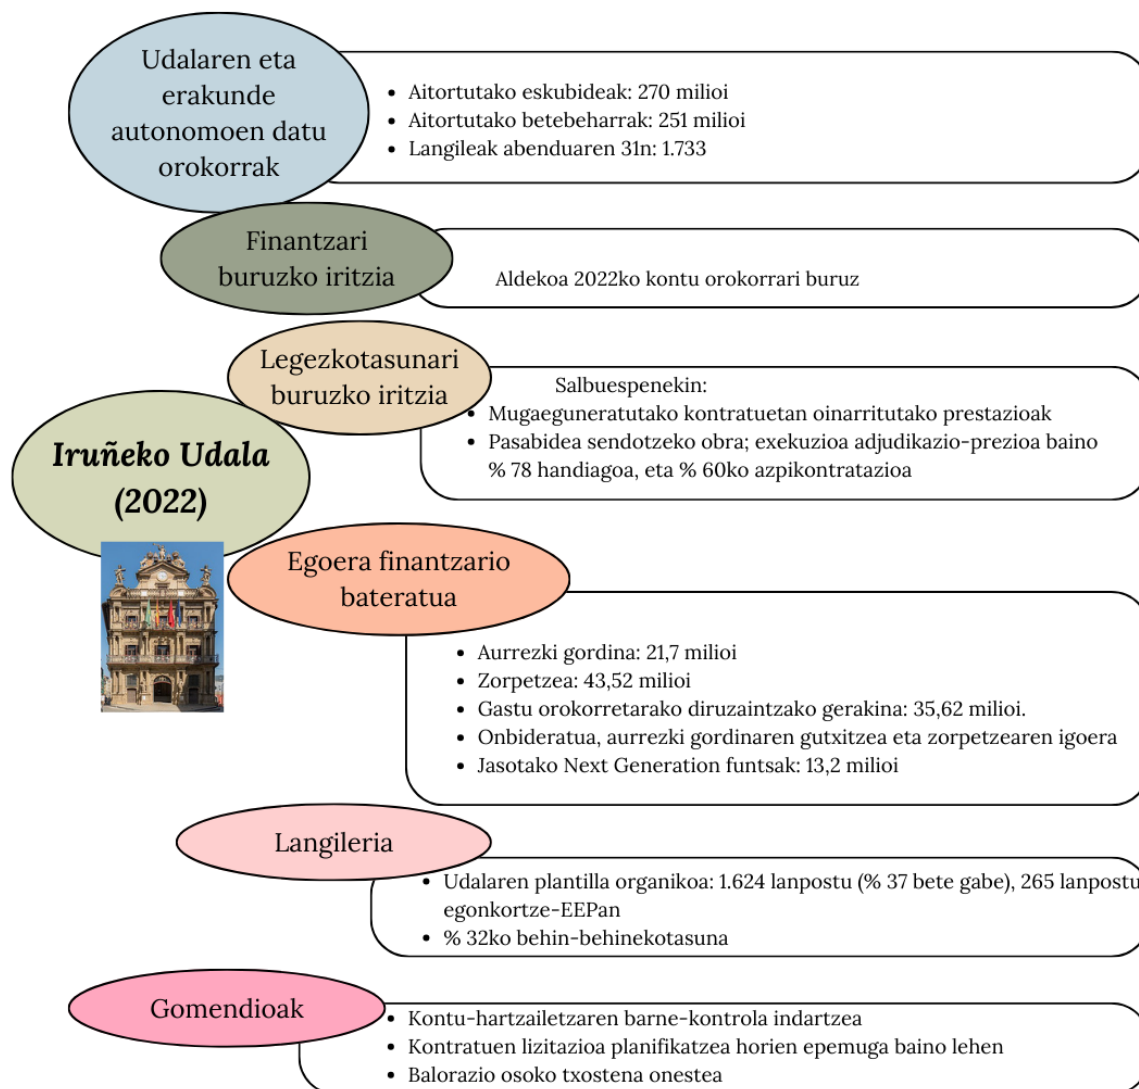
Udalaren eta erakunde autonomoen datu orokorrak

- Aitortutako eskubideak: 270 milioi
- Aitortutako betebeharrak: 251 milioi
- Langileak abenduaren 31n: 1.733

Finantzari buruzko iritzia

Aldekoa 2022ko kontu orokorrari buruz

Legezkotasunari buruzko iritzia

Salbuespenekin:
- Mugaeguneratutako kontratuetan oinarritutako prestazioak
- Pasabidea sendotzeko obra; exekuzioa adjudikazio-prezioa baino % 78 handiagoa, eta % 60ko azpikontratazioa

Iruñeko Udala (2022)

Egoera finantzario bateratua

- Aurrezki gordina: 21,7 milioi
- Zorpetzea: 43,52 milioi
- Gastu orokorretarako diruzaintzako gerakina: 35,62 milioi.
- Onbideratua, aurrezki gordinaren gutxitzea eta zorpetzearen igoera
- Jasotako Next Generation funtsak: 13,2 milioi

Langileria

- Udalaren plantilla organikoa: 1.624 lanpostu (% 37 bete gabe), 265 lanpostu egonkortze-EEPan
- % 32ko behin-behinekotasuna

Gomendioak

- Kontu-hartzailetzaren barne-kontrola indartzea
- Kontratuen lizitazioa planifikatzea horien epemuga baino lehen
- Balorazio osoko txostena onestea